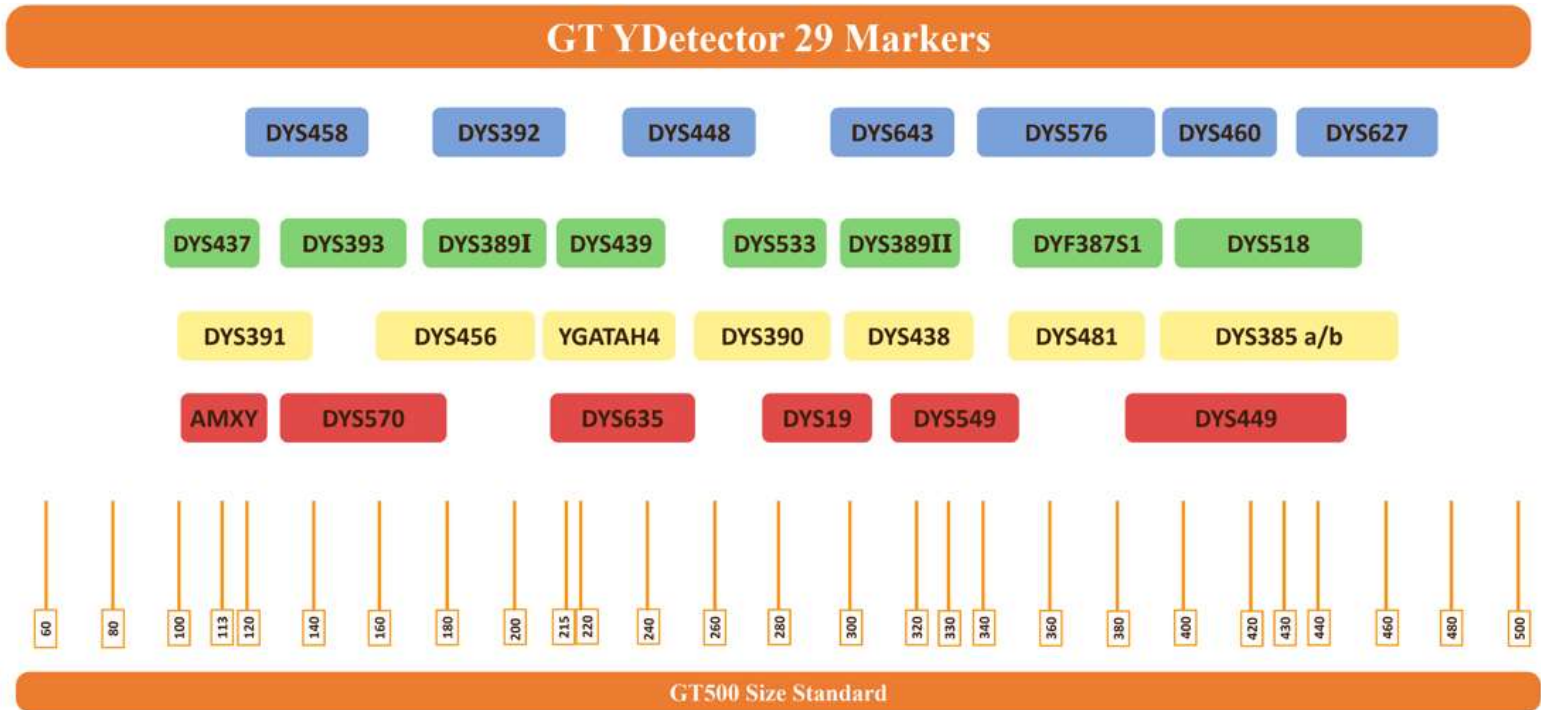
GT YDetector 29 Markers

DYS458 DYS392 DYS448 DYS643 DYS576 DYS460 DYS627

DYS437 DYS393 DYS389I DYS439 DYS533 DYS389II DYF387S1 DYS518

DYS391 DYS456 YGATAH4 DYS390 DYS438 DYS481 DYS385 a/b

AMXY DYS570 DYS635 DYS19 DYS549 DYS449

60 80 100 113 120 140 160 180 200 215 220 240 260 280 300 320 330 340 360 380 400 420 430 440 460 480 500

GT500 Size Standard